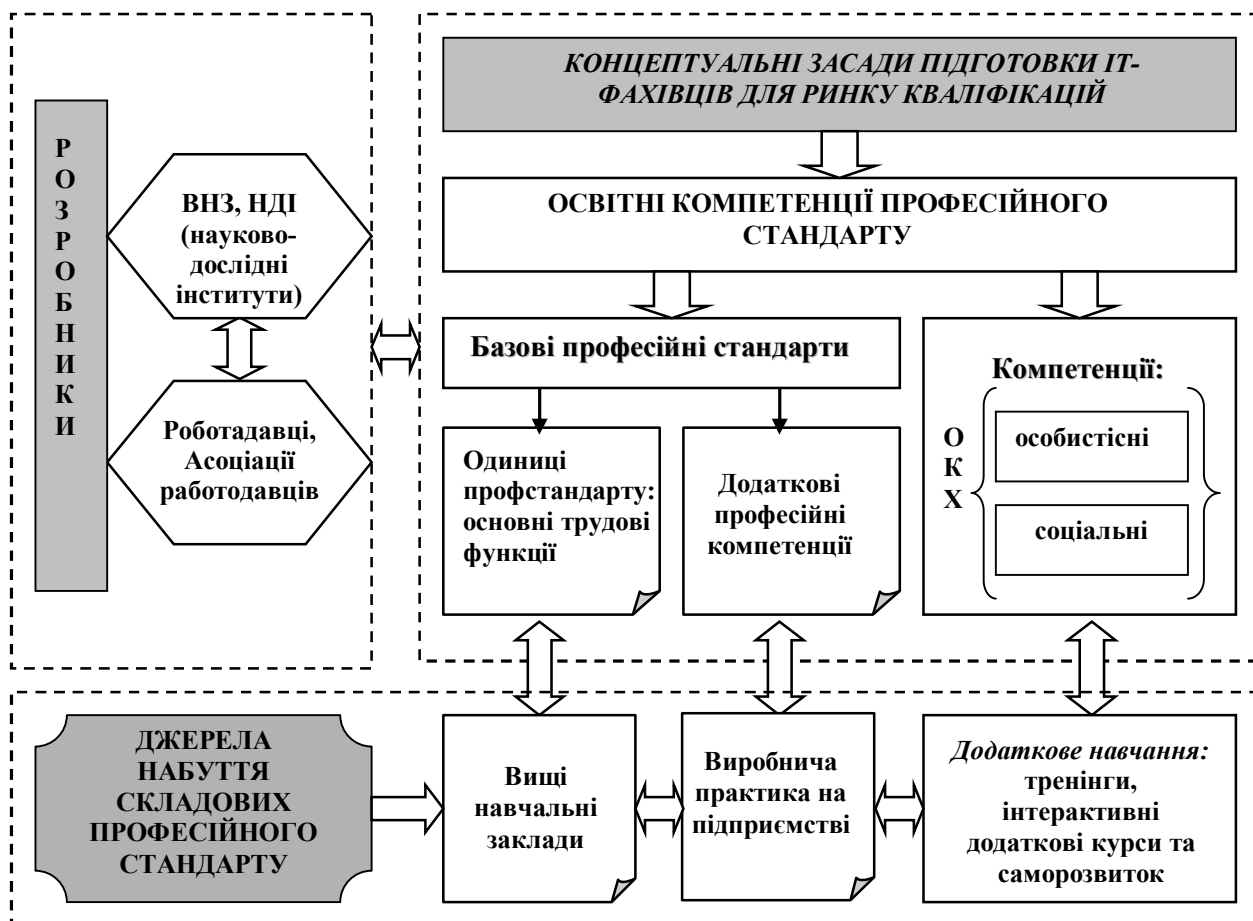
РОЗРОБНИКИ

ВНЗ, НДІ (науково-дослідні інститути)

Роботадавці, Асоціації работодавців

КОНЦЕПТУАЛЬНІ ЗАСАДИ ПІДГОТОВКИ ІТ-ФАХІВЦІВ ДЛЯ РИНКУ КВАЛІФІКАЦІЙ

ОСВІТНІ КОМПЕТЕНЦІЇ ПРОФЕСІЙНОГО СТАНДАРТУ

Базові професійні стандарти

Компетенції:

ОКХ

особистісні

соціальні

Одиниці профстандарту: основні трудові функції

Додаткові професійні компетенції

ДЖЕРЕЛА НАБУТТЯ СКЛАДОВИХ ПРОФЕСІЙНОГО СТАНДАРТУ

Вищі навчальні заклади

Виробнича практика на підприємстві

Додаткове навчання: тренінги, інтерактивні додаткові курси та саморозвиток